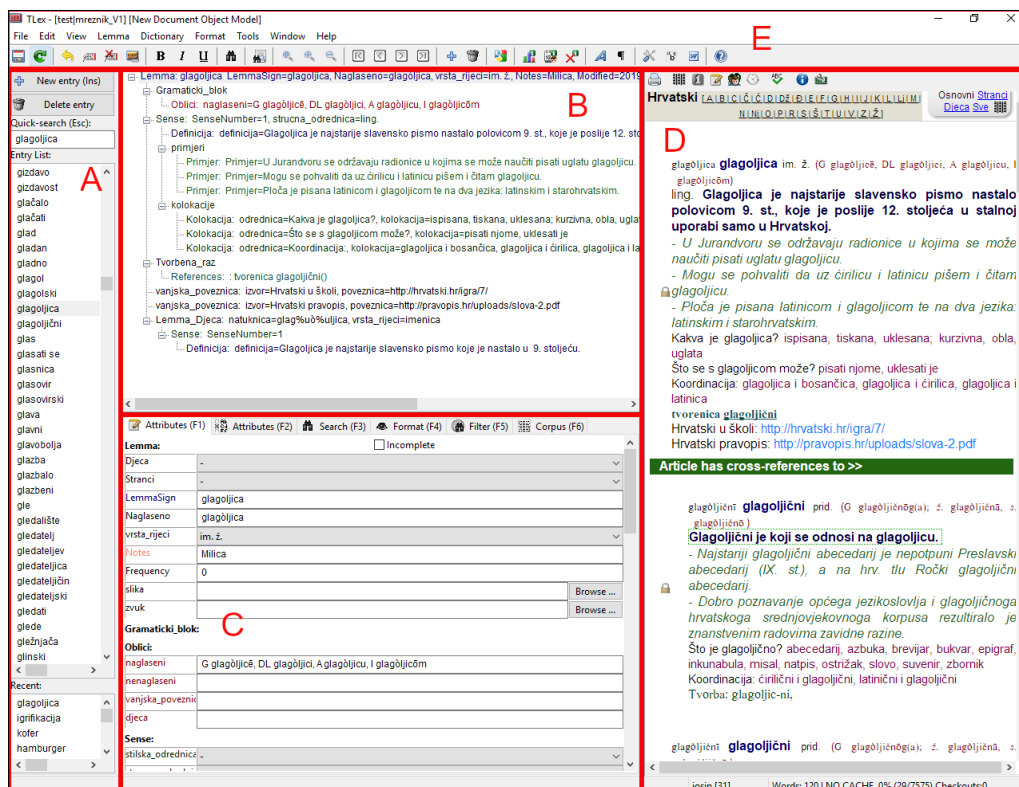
TLex - [test|mreznik_V1] [New Document Object Model]

File Edit View Lemma Dictionary Format Tools Window Help

E

New entry (Ins)
Delete entry
Quick-search (Esc):
glagoljica
Entry List:

A

gizdavo
gizdavost
glačalo
glačati
glad
gladan
gladno
glagol
glagolski
glagoljica
glagoljični
glas
glasati se
glasnica
glasovir
glasovirski
glava
glavni
glavobolja
glazba
glazbalo
glazbeni
gle
gledalište
gledatelj
gledateljev
gledateljica
gledateljičin
gledateljski
gledati
glede
gležnjača
glinski

Recent:
glagoljica
igrifikacija
kofer
hamburger

B

Lemma: glagoljica LemmaSign=glagoljica, Naglaseno=glagoljica, vrsta_rijeci=im. ž., Notes=Milica, Modified=2019
Gramaticki_blok
Oblici: naglaseni=G glagòljicē, DL glagòljici, A glagòljicu, I glagòljicōm
Sense: SenseNumber=1, strucna_odrednica=ling.
Definicija: definicija=Glagoljica je najstarije slavensko pismo nastalo polovicom 9. st., koje je poslije 12. sto
primjeri
Primjer: Primjer=U Jurandvoru se održavaju radionice u kojima se može naučiti pisati uglatu glagoljicu.
Primjer: Primjer=Mogu se pohvaliti da uz ćirilicu i latinicu pišem i čitam glagoljicu.
Primjer: Primjer=Ploča je pisana latinicom i glagoljicom te na dva jezika: latinskim i starohrvatskim.
kolokacije
Kolokacija: odrednica=Kakva je glagoljica?, kolokacija=ispisana, tiskana, uklesana; kurzivna, obla, ugla
Kolokacija: odrednica=Što se s glagoljicom može?, kolokacija=pisati njome, uklesati je
Kolokacija: odrednica=Koordinacija:, kolokacija=glagoljica i bosančica, glagoljica i ćirilica, glagoljica i la
Tvorbena_raz
References: : tvorenica glagoljični()
vanjska_poveznica: izvor=Hrvatski u školi, poveznica=http://hrvatski.hr/igra/7/
vanjska_poveznica: izvor=Hrvatski pravopis, poveznica=http://pravopis.hr/uploads/slova-2.pdf
Lemma_Djeca: natuknica=glag%uò%uljica, vrsta_rijeci=imenica
Sense: SenseNumber=1
Definicija: definicija=Glagoljica je najstarije slavensko pismo koje je nastalo u 9. stoljeću.

C

Attributes (F1) | Attributes (F2) | Search (F3) | Format (F4) | Filter (F5) | Corpus (F6)

Lemma:
Incomplete
Djeca: -
Stranci: -
LemmaSign: glagoljica
Naglaseno: glagoljica
vrsta_rijeci: im. ž.
Notes: Milica
Frequency: 0
slika: Browse ...
zvuk: Browse ...
Gramaticki_blok:
Oblici:
naglaseni: G glagòljicē, DL glagòljici, A glagòljicu, I glagòljicōm
nenaglaseni
vanjska_poveznic
djeca
Sense:
stilska_odrednica: -

D

Hrvatski A B C Č Ć D DŽ Đ E F G H I J K L LJ M N NJ O P R S Š T U V Z Ž
Osnovni Stranci Djeca Sve

glagoljica glagoljica im. ž. (G glagòljicē, DL glagòljici, A glagòljicu, I glagòljicōm)
ling. Glagoljica je najstarije slavensko pismo nastalo polovicom 9. st., koje je poslije 12. stoljeća u stalnoj uporabi samo u Hrvatskoj.
- U Jurandvoru se održavaju radionice u kojima se može naučiti pisati uglatu glagoljicu.
- Mogu se pohvaliti da uz ćirilicu i latinicu pišem i čitam glagoljicu.
- Ploča je pisana latinicom i glagoljicom te na dva jezika: latinskim i starohrvatskim.
Kakva je glagoljica? ispisana, tiskana, uklesana; kurzivna, obla, uglata
Što se s glagoljicom može? pisati njome, uklesati je
Koordinacija: glagoljica i bosančica, glagoljica i ćirilica, glagoljica i latinica
tvorenica glagoljični
Hrvatski u školi: http://hrvatski.hr/igra/7/
Hrvatski pravopis: http://pravopis.hr/uploads/slova-2.pdf

Article has cross-references to >>

glagoljičnī glagoljični prid. (G glagoljičnōg(a); ž. glagoljičnā, s. glagoljičnō)
Glagoljični je koji se odnosi na glagoljicu.
- Najstariji glagoljični abecedarij je nepotpuni Preslavski abecedarij (IX. st.), a na hrv. tlu Ročki glagoljični abecedarij.
- Dobro poznavanje općega jezikoslovlja i glagoljičnoga hrvatskoga srednjovjekovnoga korpusa rezultiralo je znanstvenim radovima zavidne razine.
Što je glagoljično? abecedarij, azbuka, brevijar, bukvar, epigraf, inkunabula, misal, natpis, ostrižak, slovo, suvenir, zbornik
Koordinacija: ćirilični i glagoljični, latinični i glagoljični
Tvorba: glagolj-ic-ni,

glagoljičnī glagoljični prid. (G glagoljičnōg(a); ž. glagoljičnā,

josip [31] Words: 120 | NO CACHE 0% (29/7575) Checkouts:0